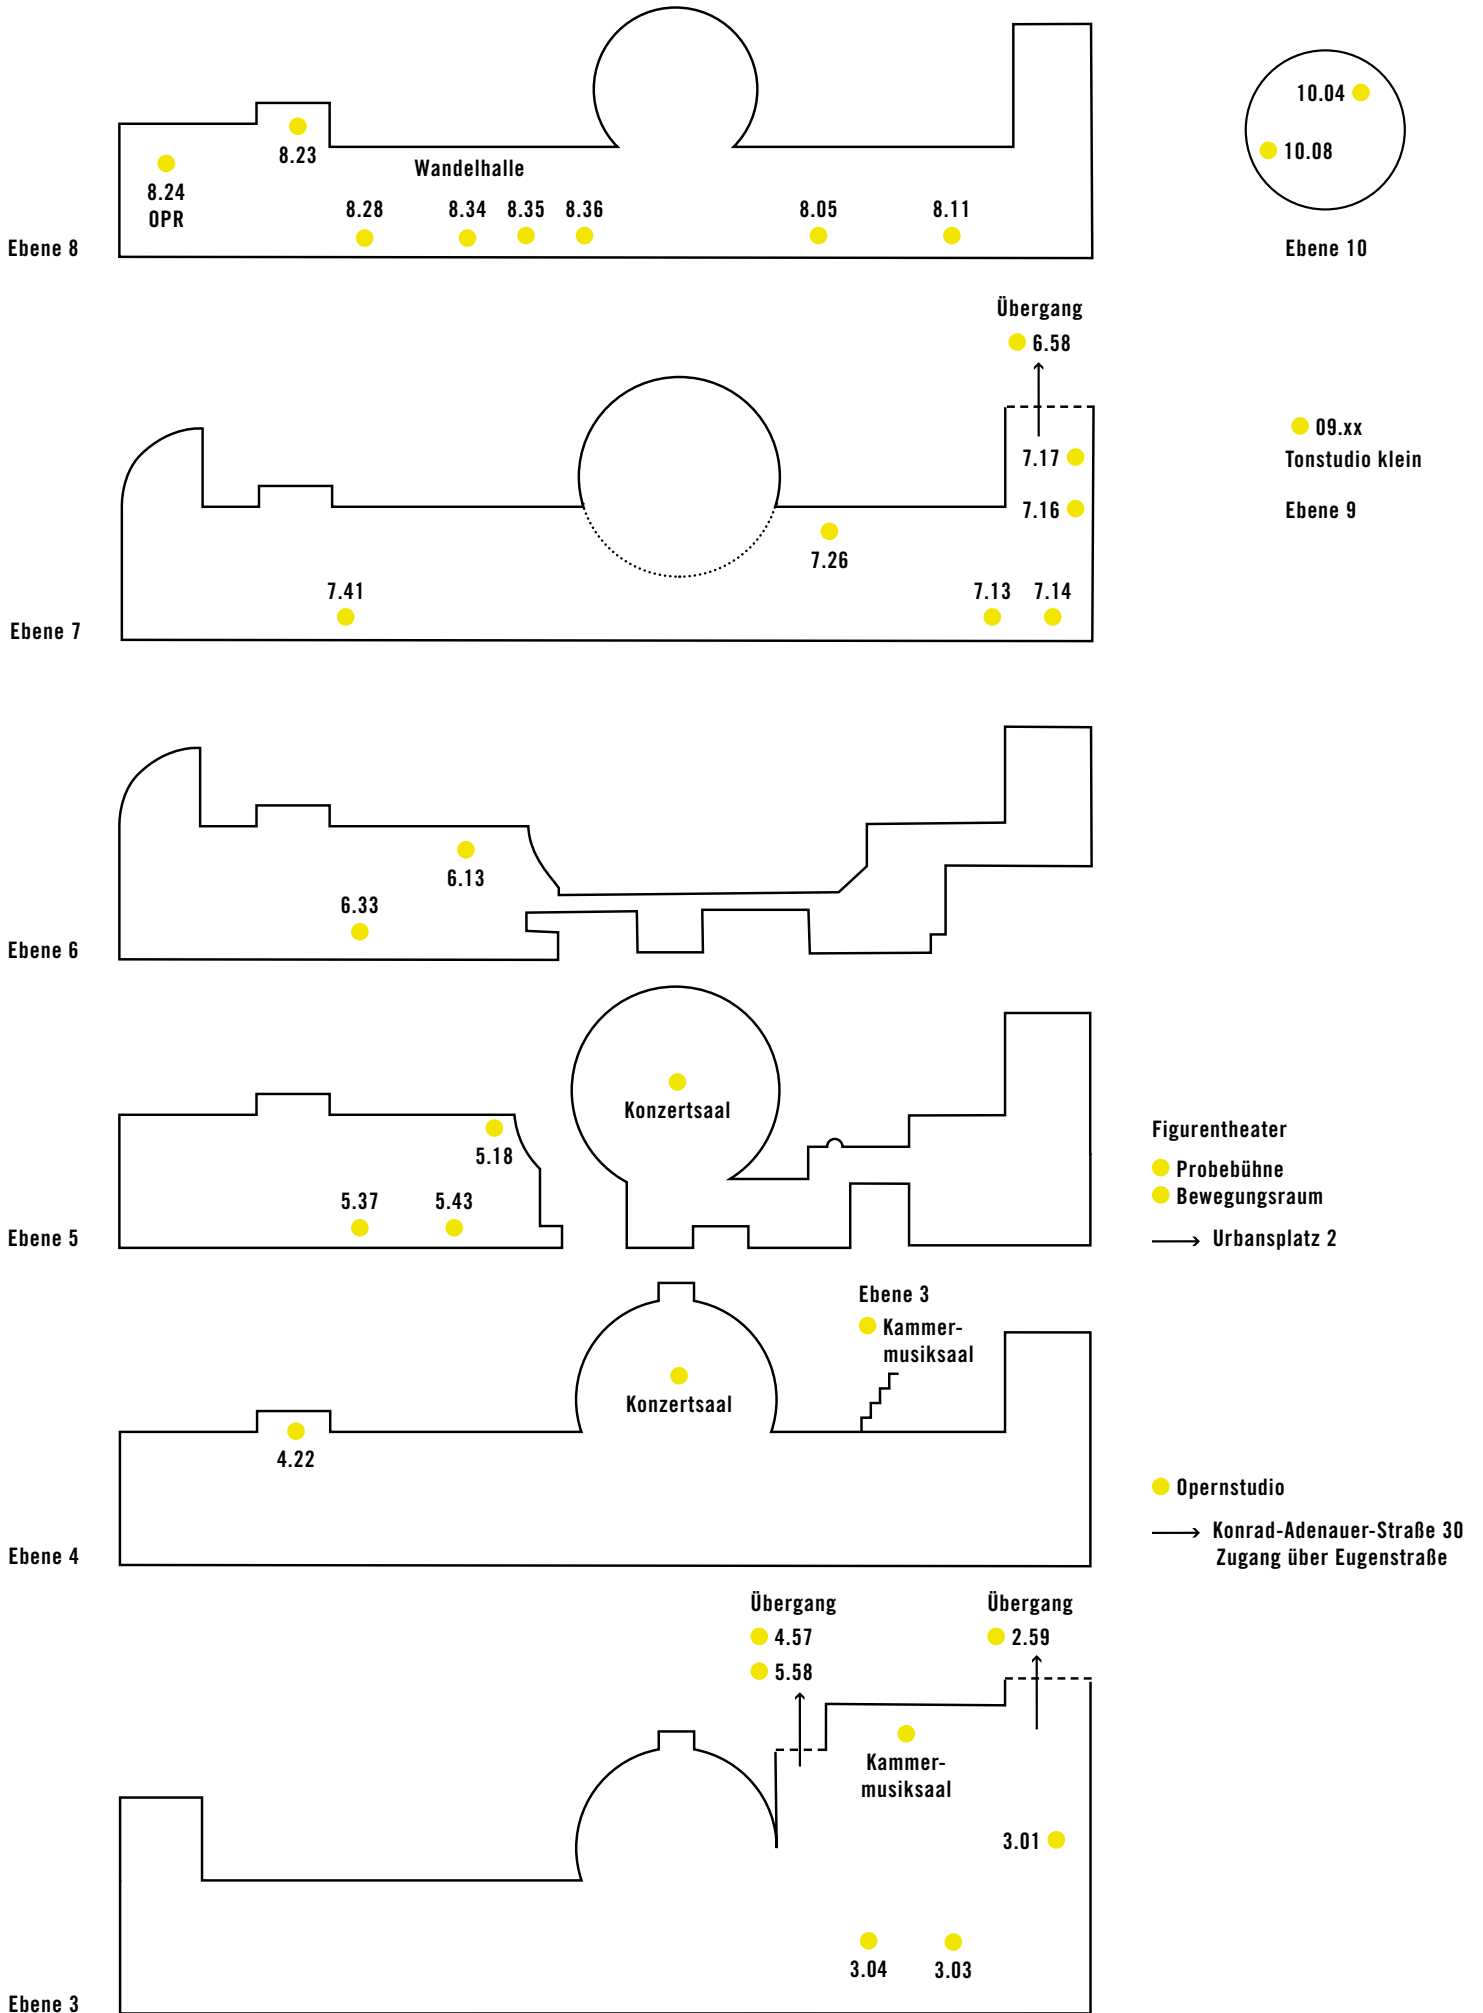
8.23
Wandelhalle
8.24
OPR
8.28
8.34
8.35
8.36
8.05
8.11
Ebene 8

10.04
10.08
Ebene 10

Übergang
6.58

7.17
7.16
7.26
7.41
7.13
7.14
Ebene 7

09.xx
Tonstudio klein
Ebene 9

6.13
6.33
Ebene 6

Konzertsaal
5.18
5.37
5.43
Ebene 5

Figurentheater
Probebühne
Bewegungsraum
→ Urbansplatz 2

Ebene 3
Kammermusiksaal
Konzertsaal
4.22
Ebene 4

Opernstudio
→ Konrad-Adenauer-Straße 30
Zugang über Eugenstraße

Übergang
4.57
5.58
Übergang
2.59
Kammermusiksaal
3.01
3.04
3.03
Ebene 3